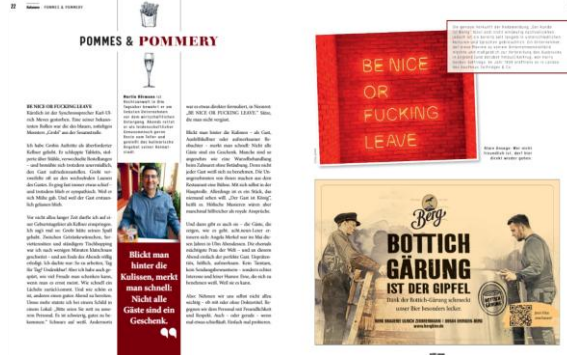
22 POMMES & POMMERY

POMMES & POMMERY

Moritz Rittmann ist Restaurantwirt in Bie Emporhof. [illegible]

BE NICE OR FUCKING LEAVE

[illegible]

Blickt man hinter die Kulissen, merkt man schnell: Nicht alle Gäste sind ein Geschenk.

„BE NICE OR FUCKING LEAVE"

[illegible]

BE NICE OR FUCKING LEAVE

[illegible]

Berg

BOTTICH GÄRUNG IST DER GIPFEL

Dank der Bottich-Gärung schmeckt unser Bier besonders lecker.

www.bergbier.de

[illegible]